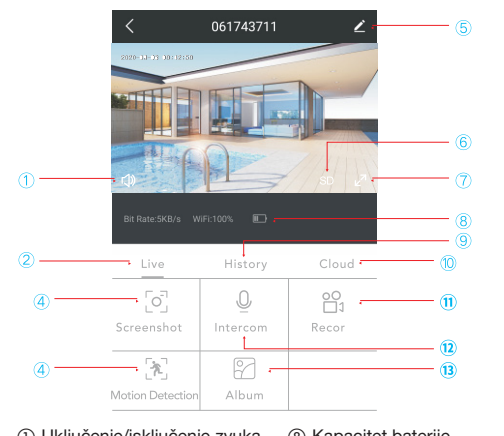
<

061743711

⑤

2020-11-23 10:12:50

⑥

SD

①

⑦

Bit Rate:5KB/s WiFi:100%

⑧

⑨

②

Live

History

Cloud

⑩

④

Screenshot

Intercom

Recor

⑪

⑫

④

Motion Detection

Album

⑬

① Uključenje/isključenje zvuka ⑧ Kapacitet baterije